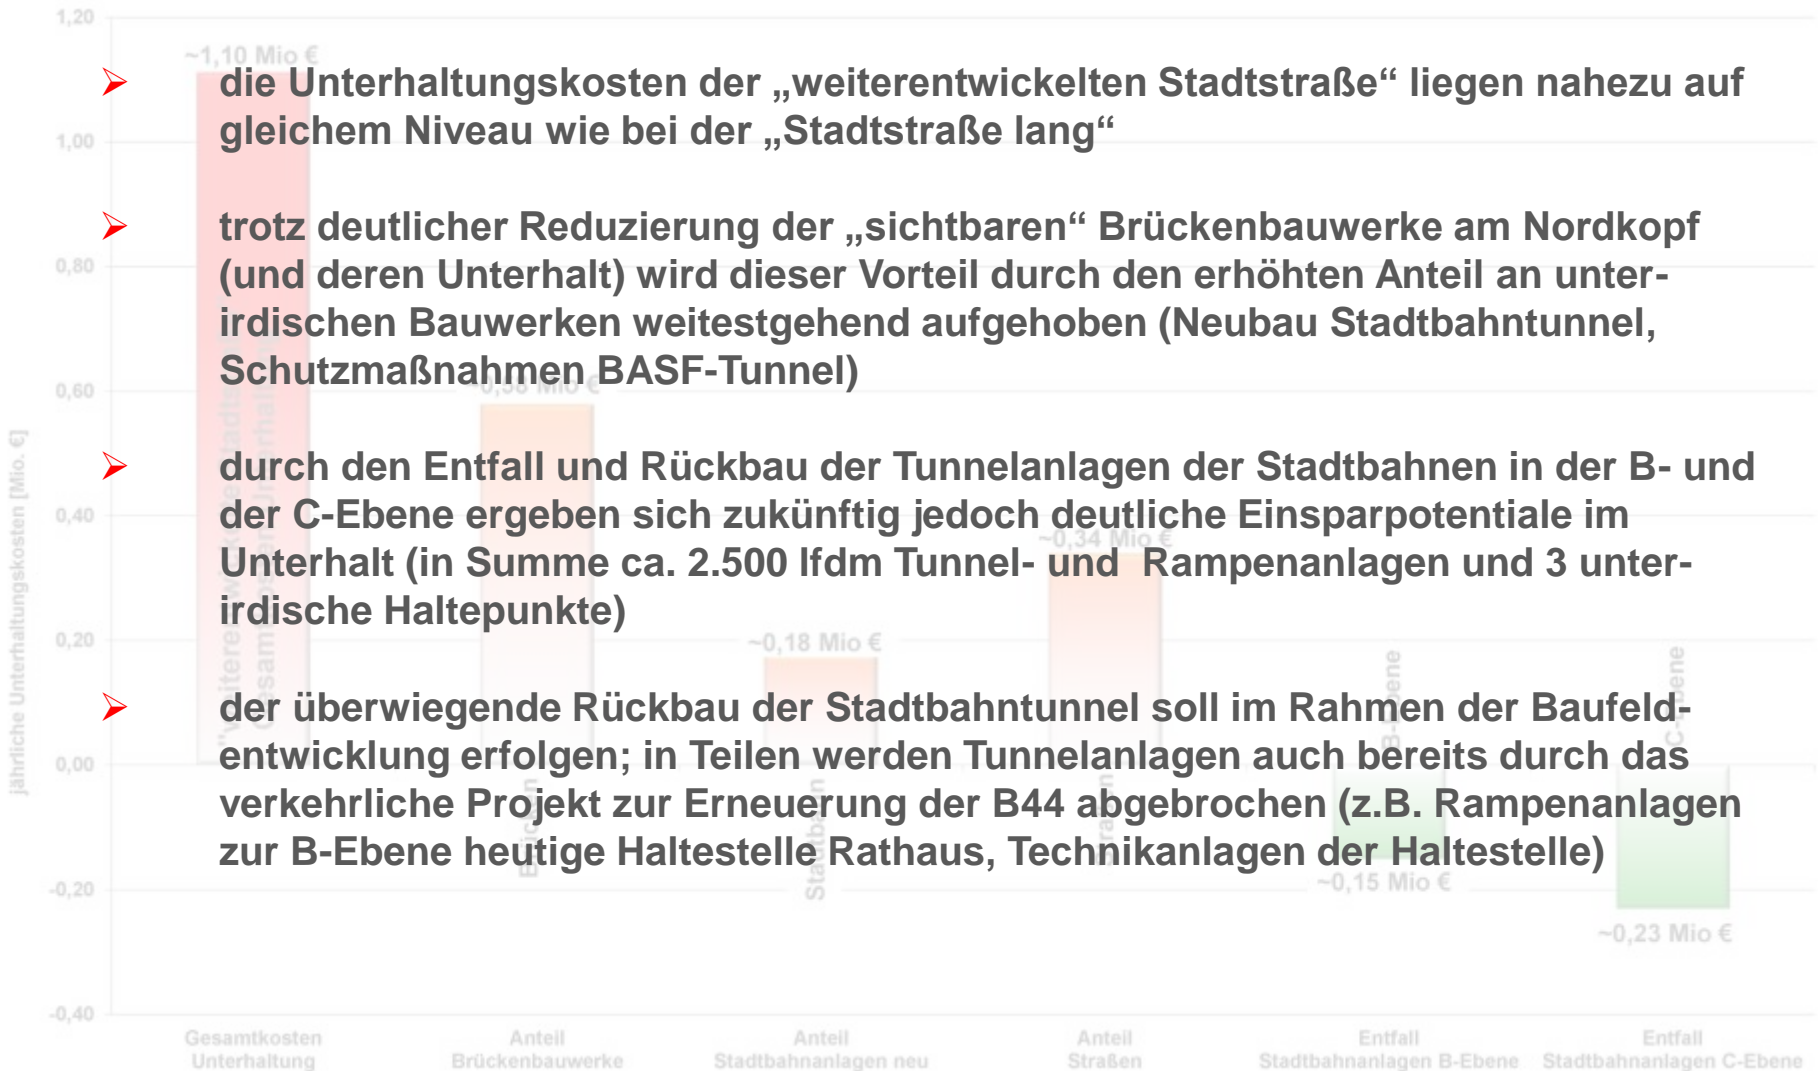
die Unterhaltungskosten der „weiterentwickelten Stadtstraße“ liegen nahezu auf gleichem Niveau wie bei der „Stadtstraße lang“

trotz deutlicher Reduzierung der „sichtbaren“ Brückenbauwerke am Nordkopf (und deren Unterhalt) wird dieser Vorteil durch den erhöhten Anteil an unterirdischen Bauwerken weitestgehend aufgehoben (Neubau Stadtbahntunnel, Schutzmaßnahmen BASF-Tunnel)

durch den Entfall und Rückbau der Tunnelanlagen der Stadtbahnen in der B- und der C-Ebene ergeben sich zukünftig jedoch deutliche Einsparpotentiale im Unterhalt (in Summe ca. 2.500 lfdm Tunnel- und Rampenanlagen und 3 unterirdische Haltepunkte)

der überwiegende Rückbau der Stadtbahntunnel soll im Rahmen der Baufeldentwicklung erfolgen; in Teilen werden Tunnelanlagen auch bereits durch das verkehrliche Projekt zur Erneuerung der B44 abgebrochen (z.B. Rampenanlagen zur B-Ebene heutige Haltestelle Rathaus, Technikanlagen der Haltestelle)

1,20
1,00
0,80
0,60
0,40
0,20
0,00
-0,20
-0,40
jährliche Unterhaltungskosten [Mio. €]
~1,10 Mio €
~0,58 Mio €
~0,18 Mio €
~0,34 Mio €
~0,15 Mio €
~0,23 Mio €
Gesamtkosten Unterhaltung
Anteil Brückenbauwerke
Anteil Stadtbahnanlagen neu
Anteil Straßen
Entfall Stadtbahnanlagen B-Ebene
Entfall Stadtbahnanlagen C-Ebene